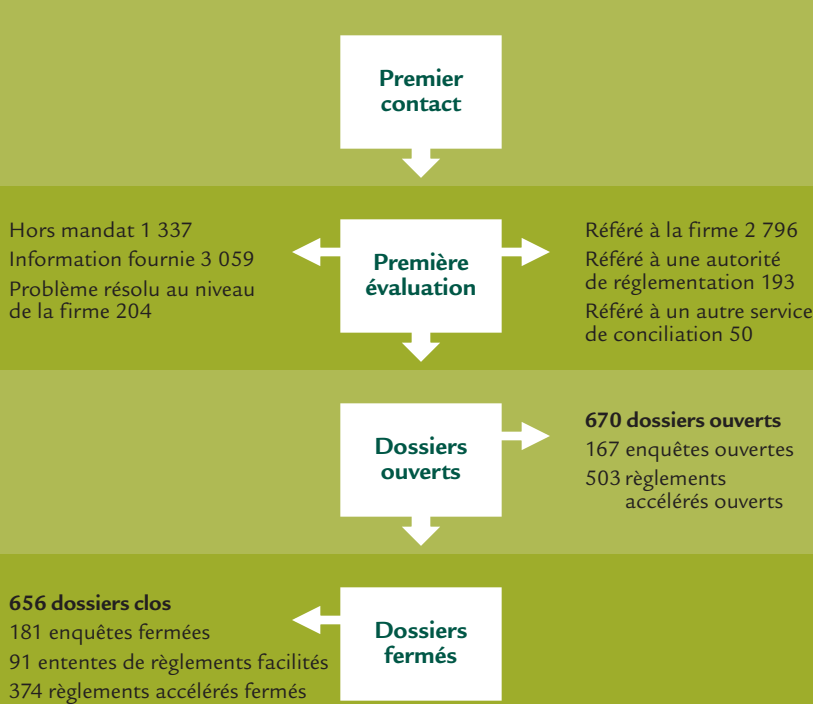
Premier contact

Hors mandat 1 337
Information fournie 3 059
Problème résolu au niveau de la firme 204

Première évaluation

Référé à la firme 2 796
Référé à une autorité de réglementation 193
Référé à un autre service de conciliation 50

Dossiers ouverts

**670 dossiers ouverts**
167 enquêtes ouvertes
503 règlements accélérés ouverts

**656 dossiers clos**
181 enquêtes fermées
91 ententes de règlements facilités
374 règlements accélérés fermés

Dossiers fermés